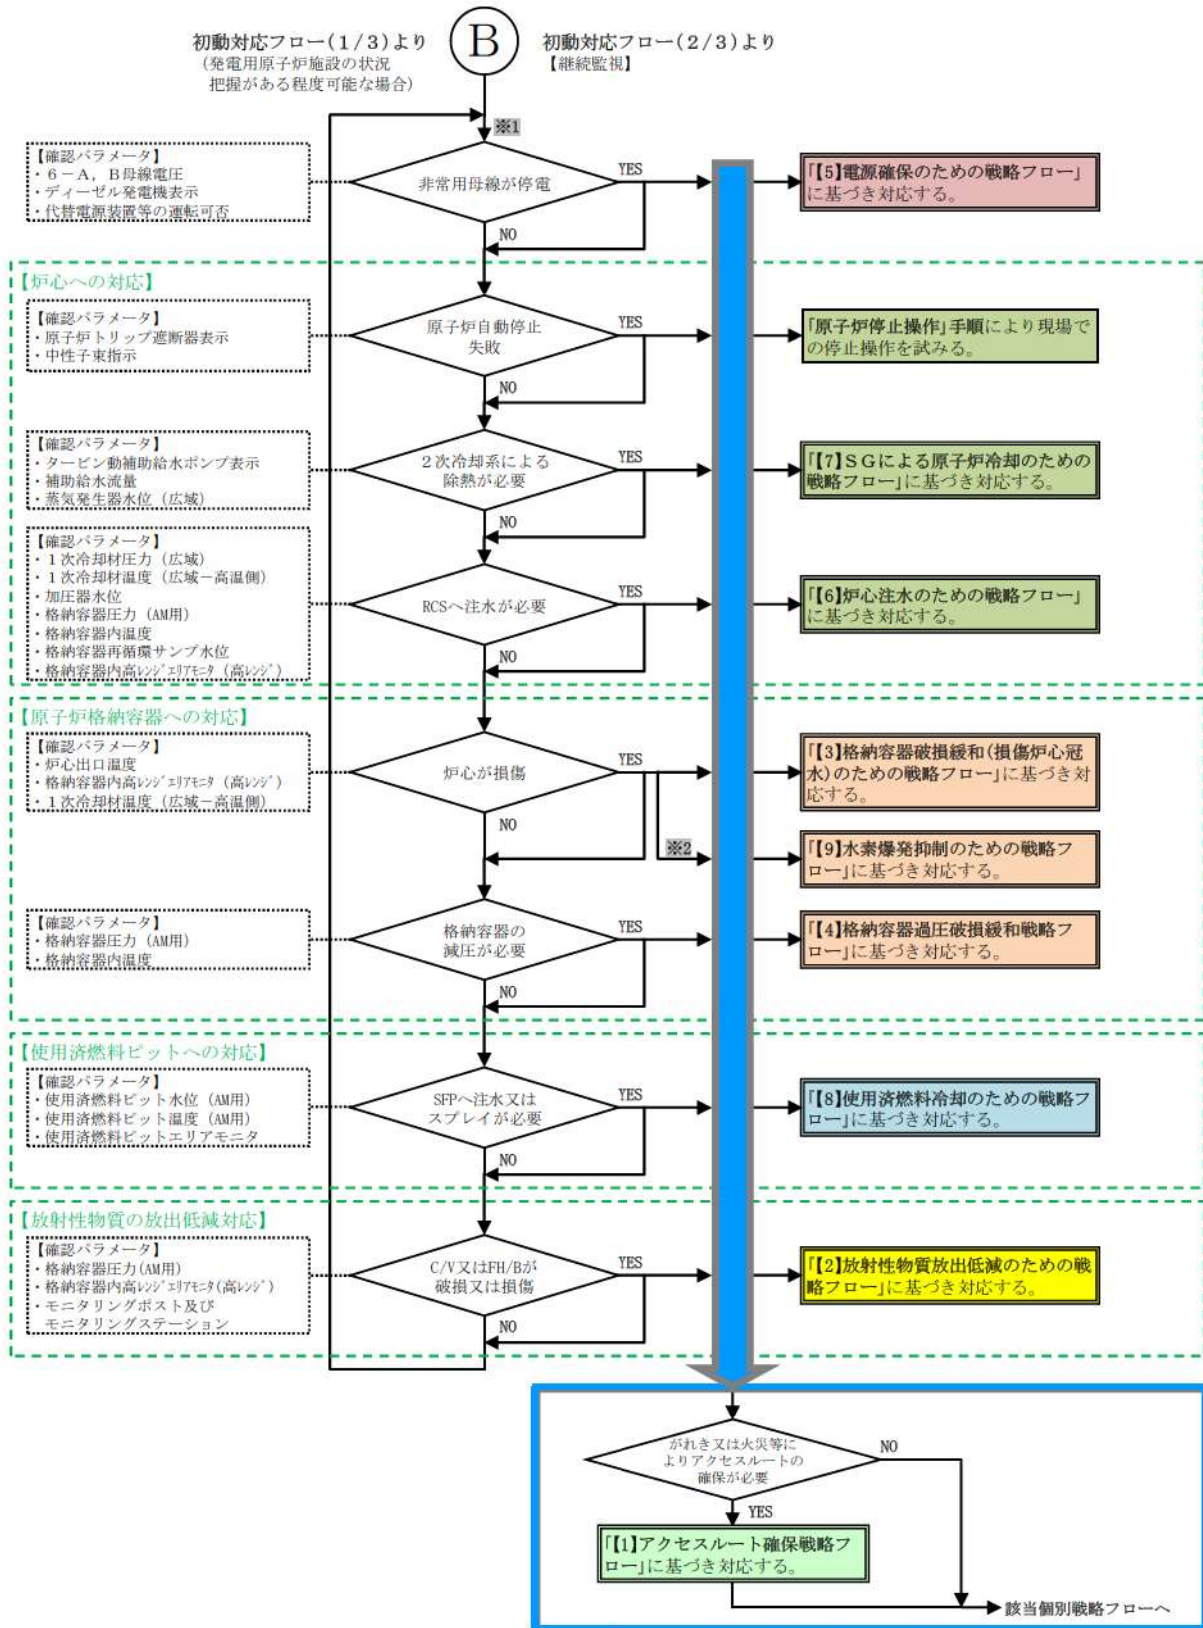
初動対応フロー（1/3）より
（発電用原子炉施設の状況把握がある程度可能な場合）

B

初動対応フロー（2/3）より
【継続監視】

※1

【確認パラメータ】
・6－A，B母線電圧
・ディーゼル発電機表示
・代替電源装置等の運転可否

非常用母線が停電

YES

「【5】電源確保のための戦略フロー」に基づき対応する。

NO

【炉心への対応】

【確認パラメータ】
・原子炉トリップ遮断器表示
・中性子束指示

原子炉自動停止失敗

YES

「原子炉停止操作」手順により現場での停止操作を試みる。

NO

【確認パラメータ】
・タービン動補助給水ポンプ表示
・補助給水流量
・蒸気発生器水位（広域）

2次冷却系による除熱が必要

YES

「【7】SGによる原子炉冷却のための戦略フロー」に基づき対応する。

NO

【確認パラメータ】
・1次冷却材圧力（広域）
・1次冷却材温度（広域－高温側）
・加圧器水位
・格納容器圧力（AM用）
・格納容器内温度
・格納容器再循環サンプ水位
・格納容器内高ﾚﾝｼﾞｴﾘｱﾓﾆﾀ（高ﾚﾝｼﾞ）

RCSへ注水が必要

YES

「【6】炉心注水のための戦略フロー」に基づき対応する。

NO

【原子炉格納容器への対応】

【確認パラメータ】
・炉心出口温度
・格納容器内高ﾚﾝｼﾞｴﾘｱﾓﾆﾀ（高ﾚﾝｼﾞ）
・1次冷却材温度（広域－高温側）

炉心が損傷

YES

「【3】格納容器破損緩和（損傷炉心冠水）のための戦略フロー」に基づき対応する。

NO

※2

「【9】水素爆発抑制のための戦略フロー」に基づき対応する。

【確認パラメータ】
・格納容器圧力（AM用）
・格納容器内温度

格納容器の減圧が必要

YES

「【4】格納容器過圧破損緩和戦略フロー」に基づき対応する。

NO

【使用済燃料ピットへの対応】

【確認パラメータ】
・使用済燃料ピット水位（AM用）
・使用済燃料ピット温度（AM用）
・使用済燃料ピットエリアモニタ

SFPへ注水又はスプレイが必要

YES

「【8】使用済燃料冷却のための戦略フロー」に基づき対応する。

NO

【放射性物質の放出低減対応】

【確認パラメータ】
・格納容器圧力（AM用）
・格納容器内高ﾚﾝｼﾞｴﾘｱﾓﾆﾀ（高ﾚﾝｼﾞ）
・モニタリングポスト及びモニタリングステーション

C/V又はFH/Bが破損又は損傷

YES

「【2】放射性物質放出低減のための戦略フロー」に基づき対応する。

NO

がれき又は火災等によりアクセスルートの確保が必要

NO

YES

「【1】アクセスルート確保戦略フロー」に基づき対応する。

該当個別戦略フローへ